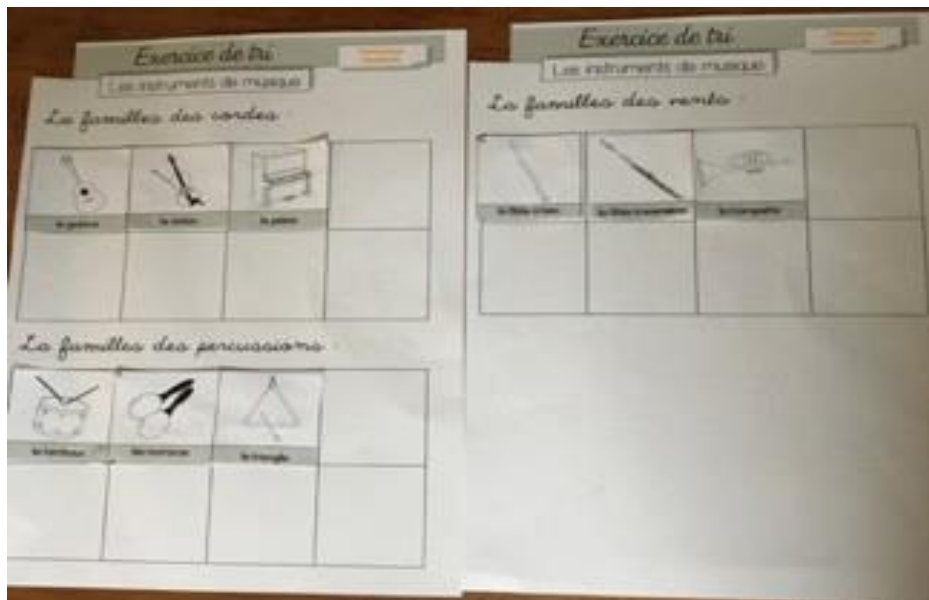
Exercice de tri
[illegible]
Les instruments de musique

La famille des cordes

| la guitare | le violon | le piano | |
|---|---|---|---|
| | | | |

La famille des percussions

| le tambour | les maracas | le triangle | |
|---|---|---|---|
| | | | |

Exercice de tri
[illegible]
Les instruments de musique

La famille des vents

| la flûte à bec | la flûte traversière | la trompette | |
|---|---|---|---|
| | | | |